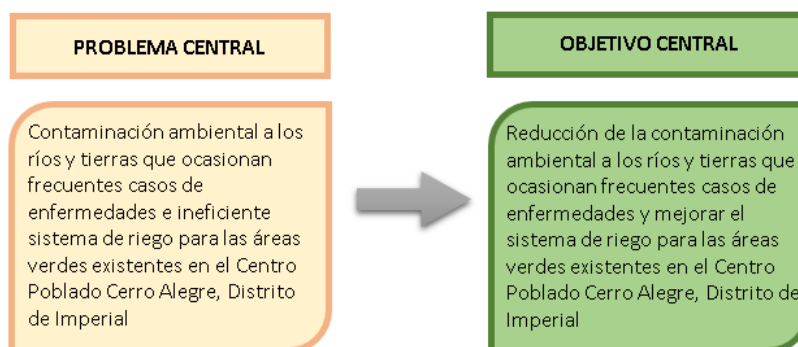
PROBLEMA CENTRAL

Contaminación ambiental a los ríos y tierras que ocasionan frecuentes casos de enfermedades e ineficiente sistema de riego para las áreas verdes existentes en el Centro Poblado Cerro Alegre, Distrito de Imperial

OBJETIVO CENTRAL

Reducción de la contaminación ambiental a los ríos y tierras que ocasionan frecuentes casos de enfermedades y mejorar el sistema de riego para las áreas verdes existentes en el Centro Poblado Cerro Alegre, Distrito de Imperial